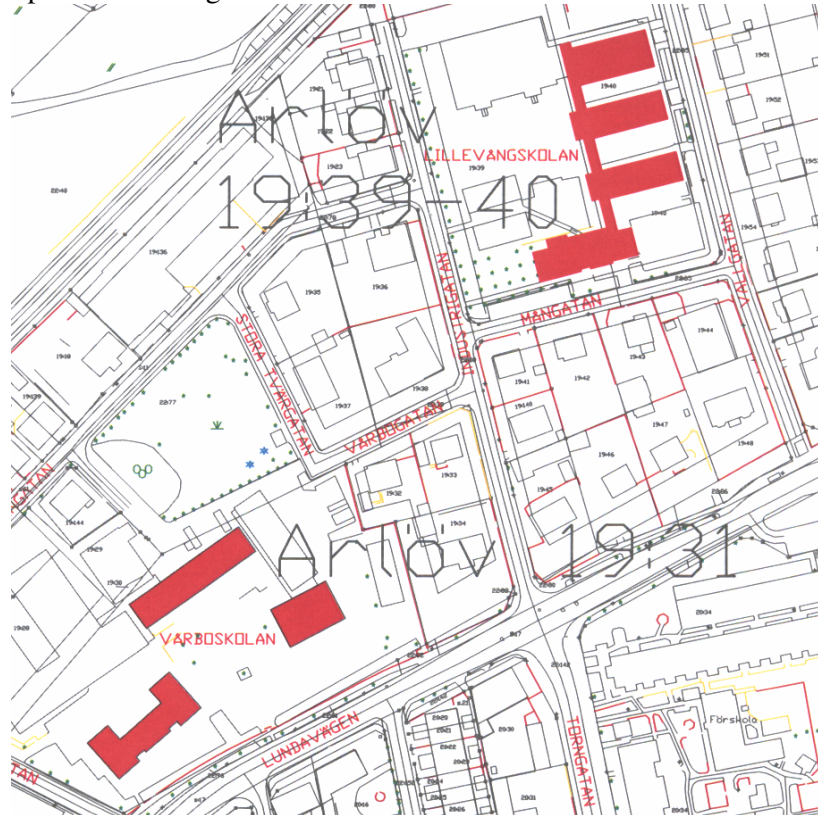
Arlöv 19:39-40

LILLEVÅNGSKOLAN

STORA TVÄRGATAN

INDUSTRIGATAN

MÅNGATAN

VALLGATAN

VARBOGATAN

Arlöv 19:31

VÅRBOSKOLAN

LUNDAVÄGEN

TORNGATAN

GATAN

TAN

Förskola

1940
1939
1941
1951
1952
1954
19436
1935
1936
1937
1938
1941
1942
1943
1944
1947
1948
1946
1945
1932
1933
1934
2277
1949
19444
1929
1930
1928
2248
1923
2288
2286
2285
2934
2930
2931